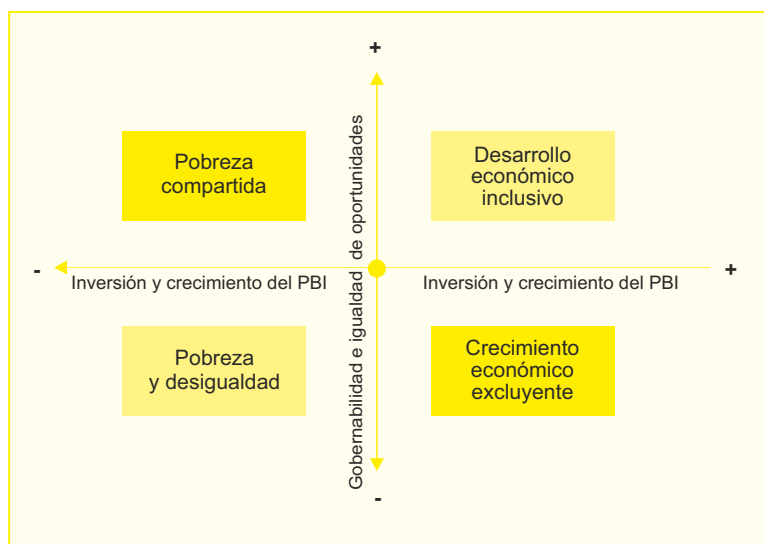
+

Gobernabilidad e igualdad de oportunidades

Pobreza compartida

Desarrollo económico inclusivo

-

Inversión y crecimiento del PBI

Inversión y crecimiento del PBI

+

Pobreza y desigualdad

Crecimiento económico excluyente

-